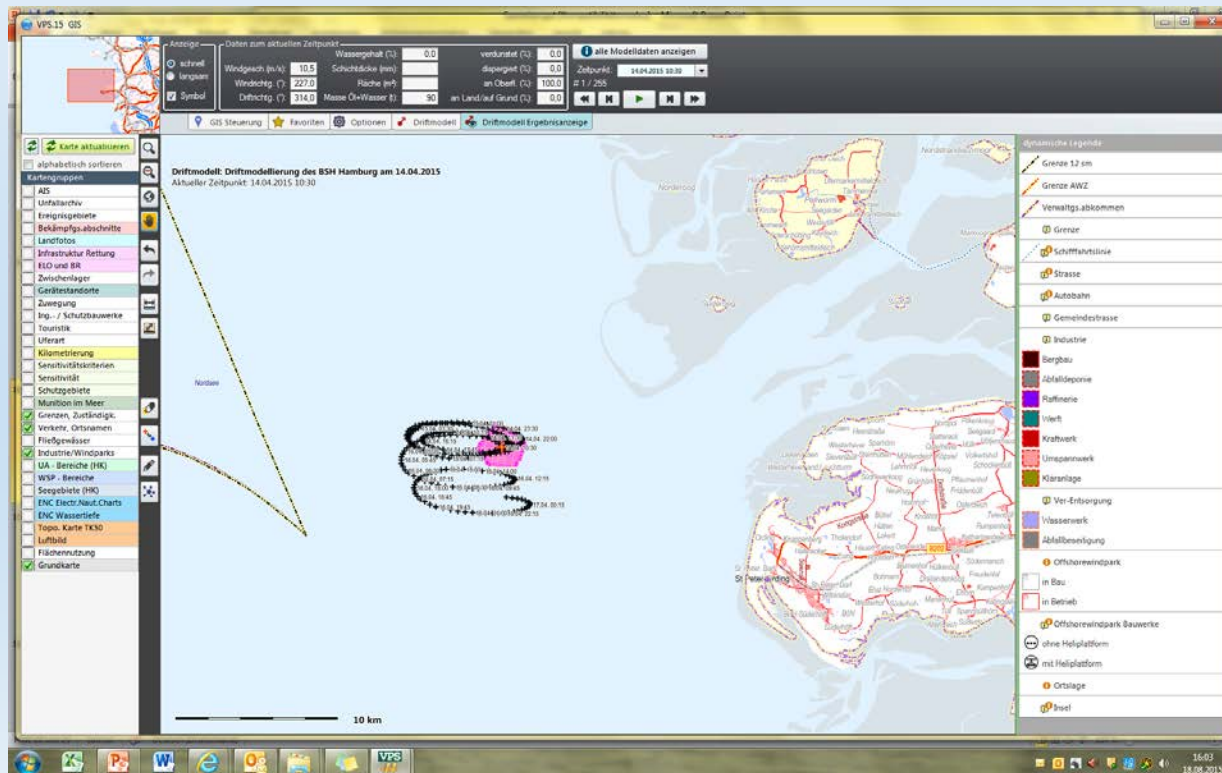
VPS.15 GIS

Anzeige
schnell
langsam
Symbol

Daten zum aktuellen Zeitpunkt
Windgesch (m/s): 10.5
Windrichtg. (°): 227.0
Driftrichtg. (°): 314.0
Wassergehalt (%): 0.0
Schichtdicke (mm):
Fläche (m²):
Masse Öl+Wasser (t): 90
verdunstet (%): 0.0
dispergiert (%): 0.0
an Oberfl. (%): 100.0
an Land/auf Grund (%): 0.0

alle Modelldaten anzeigen
Zeitpunkt: 14.04.2015 10:30
# 1 / 255

GIS Steuerung | Favoriten | Optionen | Driftmodell | Driftmodell Ergebnisanzeige

Karte aktualisieren
alphabetisch sortieren
Kartengruppen
AIS
Unfallarchiv
Ereignisgebiete
Bekämpfgs.abschnitte
Landfotos
Infrastruktur Rettung
ELO und BR
Zwischenlager
Gerätestandorte
Zuwegung
Ing.- / Schutzbauwerke
Touristik
Uferart
Kilometrierung
Sensitivitätskriterien
Sensitivität
Schutzgebiete
Munition im Meer
Grenzen, Zuständigk.
Verkehr, Ortsnamen
Fließgewässer
Industrie/Windparks
UA - Bereiche (HK)
WSP - Bereiche
Seegebiete (HK)
ENC Electr.Naut.Charts
ENC Wassertiefe
Topo. Karte TK50
Luftbild
Flächennutzung
Grundkarte

Driftmodell: Driftmodellierung des BSH Hamburg am 14.04.2015
Aktueller Zeitpunkt: 14.04.2015 10:30

Nordsee
St. Peter-Ording
10 km

dynamische Legende
Grenze 12 sm
Grenze AWZ
Verwaltgs.abkommen
Grenze
Schifffahrtslinie
Strasse
Autobahn
Gemeindestrasse
Industrie
Bergbau
Abfalldeponie
Raffinerie
Werft
Kraftwerk
Umspannwerk
Kläranlage
Ver-Entsorgung
Wasserwerk
Abfallbeseitigung
Offshorewindpark
in Bau
in Betrieb
Offshorewindpark Bauwerke
ohne Heliplatform
mit Heliplatform
Ortslage
Insel

16:03
18.08.2015